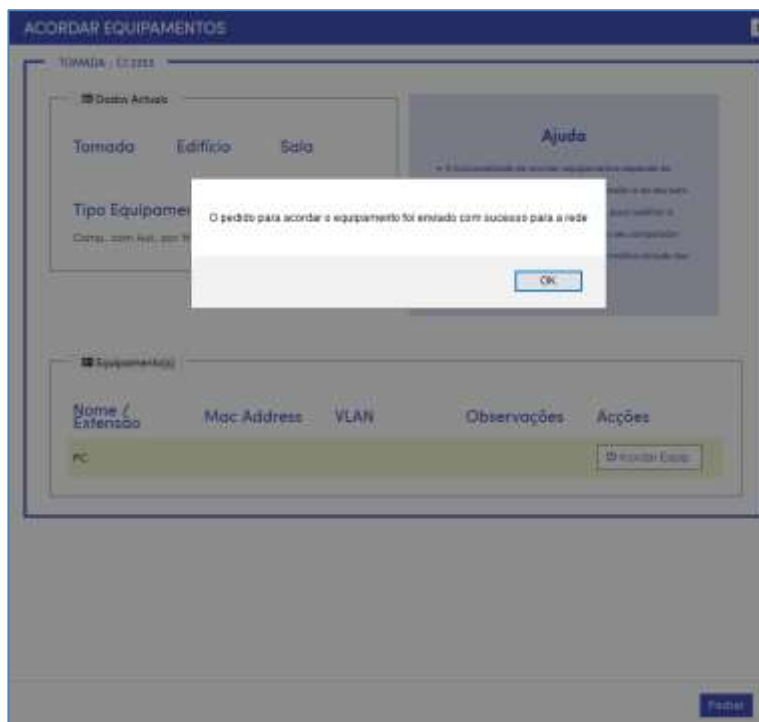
ACORDAR EQUIPAMENTOS

TOMADA : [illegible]

Dados Actuais

Tomada Edifício Sala

Tipo Equipamen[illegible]

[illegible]

Ajuda

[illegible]

O pedido para acordar o equipamento foi enviado com sucesso para a rede

OK

Equipamento(s)

| Nome / Extensão | Mac Address | VLAN | Observações | Acções |
|---|---|---|---|---|
| PC | | | | Acordar Equip. |

Fechar